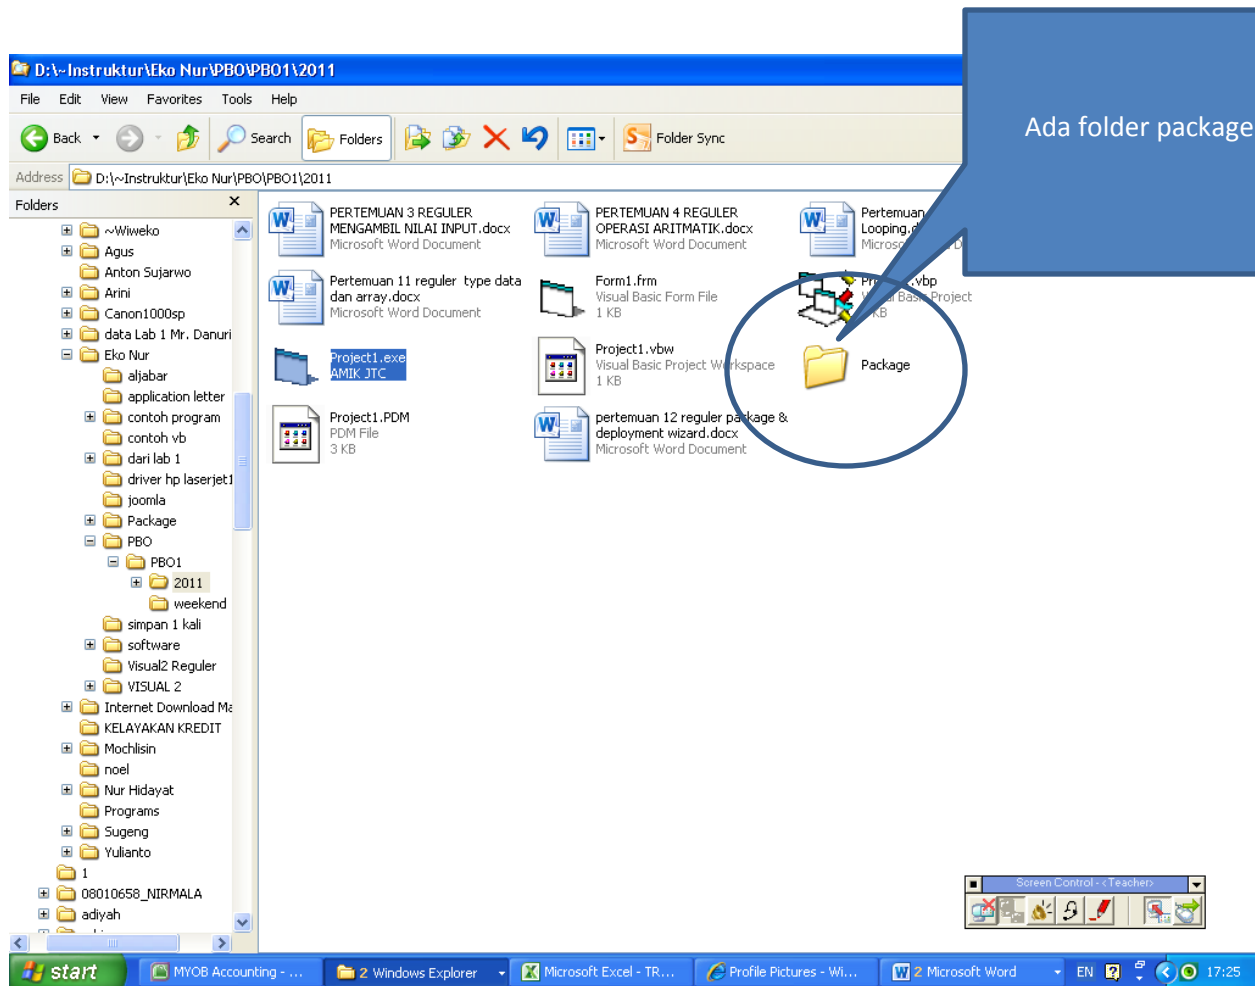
D:\~Instruktur\Eko Nur\PBO\PBO1\2011

File Edit View Favorites Tools Help

Back Search Folders Folder Sync

Address D:\~Instruktur\Eko Nur\PBO\PBO1\2011

Ada folder package

Folders

~Wiweko
Agus
Anton Sujarwo
Arini
Canon1000sp
data Lab 1 Mr. Danuri
Eko Nur
aljabar
application letter
contoh program
contoh vb
dari lab 1
driver hp laserjet1
joomla
Package
PBO
PBO1
2011
weekend
simpan 1 kali
software
Visual2 Reguler
VISUAL 2
Internet Download Ma
KELAYAKAN KREDIT
Mochlisin
noel
Nur Hidayat
Programs
Sugeng
Yulianto
1
08010658_NIRMALA
adiyah

PERTEMUAN 3 REGULER MENGAMBIL NILAI INPUT.docx
Microsoft Word Document

PERTEMUAN 4 REGULER OPERASI ARITMATIK.docx
Microsoft Word Document

Pertemuan Looping.d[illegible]
Micros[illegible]

Pertemuan 11 reguler type data dan array.docx
Microsoft Word Document

Form1.frm
Visual Basic Form File
1 KB

Pr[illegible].vbp
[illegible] Basic Project
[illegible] KB

Project1.exe
AMIK JTC

Project1.vbw
Visual Basic Project Workspace
1 KB

Package

Project1.PDM
PDM File
3 KB

pertemuan 12 reguler package & deployment wizard.docx
Microsoft Word Document

Screen Control - <Teacher>

start
MYOB Accounting - ...
2 Windows Explorer
Microsoft Excel - TR...
Profile Pictures - Wi...
2 Microsoft Word
EN
17:25